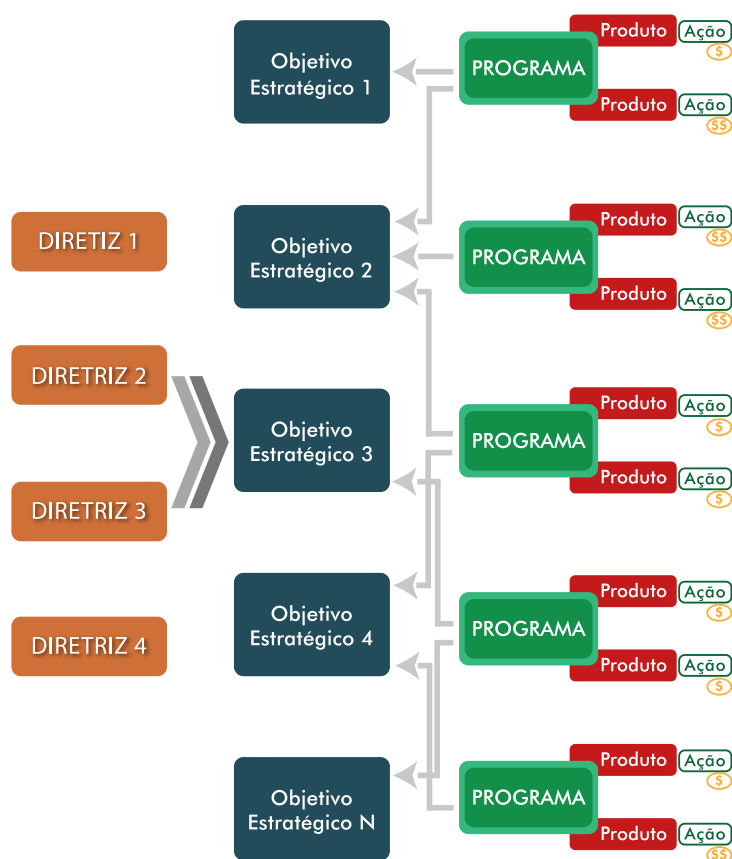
DIRETIZ 1

DIRETRIZ 2

DIRETRIZ 3

DIRETRIZ 4

Objetivo Estratégico 1

Objetivo Estratégico 2

Objetivo Estratégico 3

Objetivo Estratégico 4

Objetivo Estratégico N

PROGRAMA
Produto Ação $
Produto Ação $$

PROGRAMA
Produto Ação $$
Produto Ação $$

PROGRAMA
Produto Ação $
Produto Ação $

PROGRAMA
Produto Ação $
Produto Ação $

PROGRAMA
Produto Ação $
Produto Ação $$